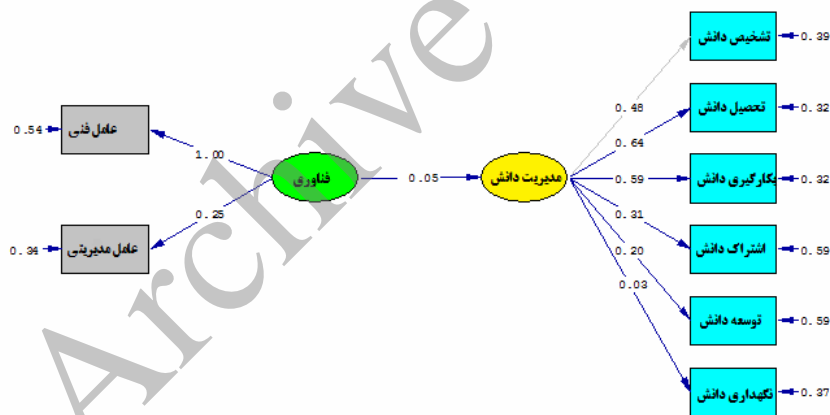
0.54 عامل فنی
1.00
فناوری
0.25
0.34 عامل مدیریتی
0.05
مدیریت دانش
0.48
0.64
0.59
0.31
0.20
0.03
تشخیص دانش 0.39
تحصیل دانش 0.32
بکارگیری دانش 0.32
اشتراک دانش 0.59
توسعه دانش 0.59
نگهداری دانش 0.37
Archive